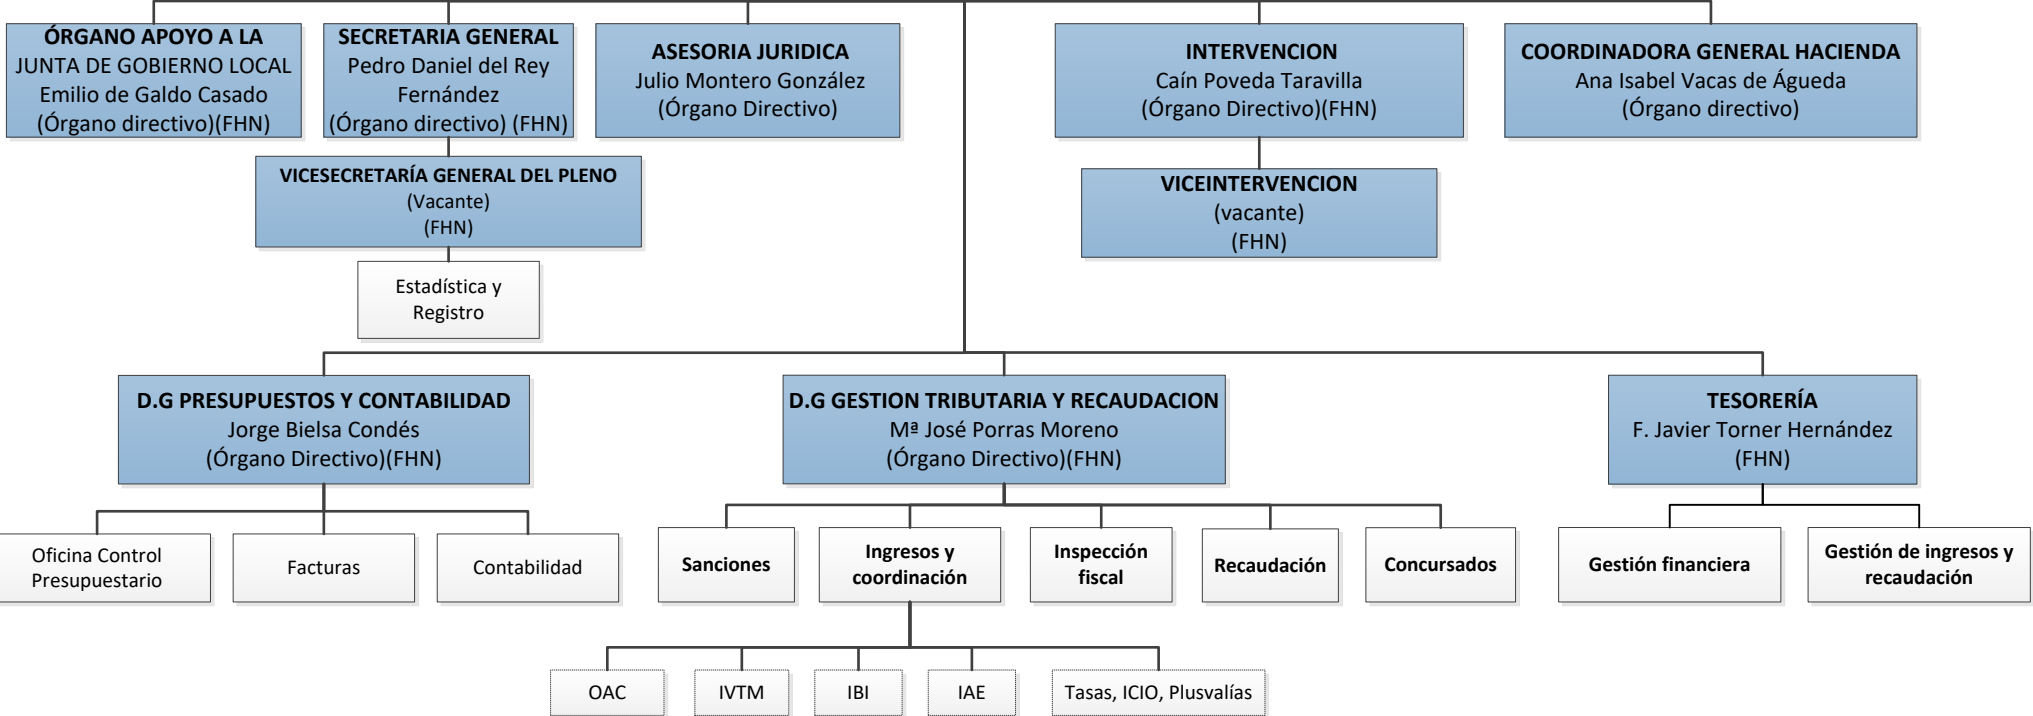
ÓRGANO APOYO A LA
JUNTA DE GOBIERNO LOCAL
Emilio de Galdo Casado
(Órgano directivo)(FHN)

SECRETARIA GENERAL
Pedro Daniel del Rey Fernández
(Órgano directivo) (FHN)

ASESORIA JURIDICA
Julio Montero González
(Órgano Directivo)

INTERVENCION
Caín Poveda Taravilla
(Órgano Directivo)(FHN)

COORDINADORA GENERAL HACIENDA
Ana Isabel Vacas de Águeda
(Órgano directivo)

VICESECRETARÍA GENERAL DEL PLENO
(Vacante)
(FHN)

VICEINTERVENCION
(vacante)
(FHN)

Estadística y Registro

D.G PRESUPUESTOS Y CONTABILIDAD
Jorge Bielsa Condés
(Órgano Directivo)(FHN)

D.G GESTION TRIBUTARIA Y RECAUDACION
Mª José Porras Moreno
(Órgano Directivo)(FHN)

TESORERÍA
F. Javier Torner Hernández
(FHN)

Oficina Control Presupuestario

Facturas

Contabilidad

Sanciones

Ingresos y coordinación

Inspección fiscal

Recaudación

Concursados

Gestión financiera

Gestión de ingresos y recaudación

OAC

IVTM

IBI

IAE

Tasas, ICIO, Plusvalías